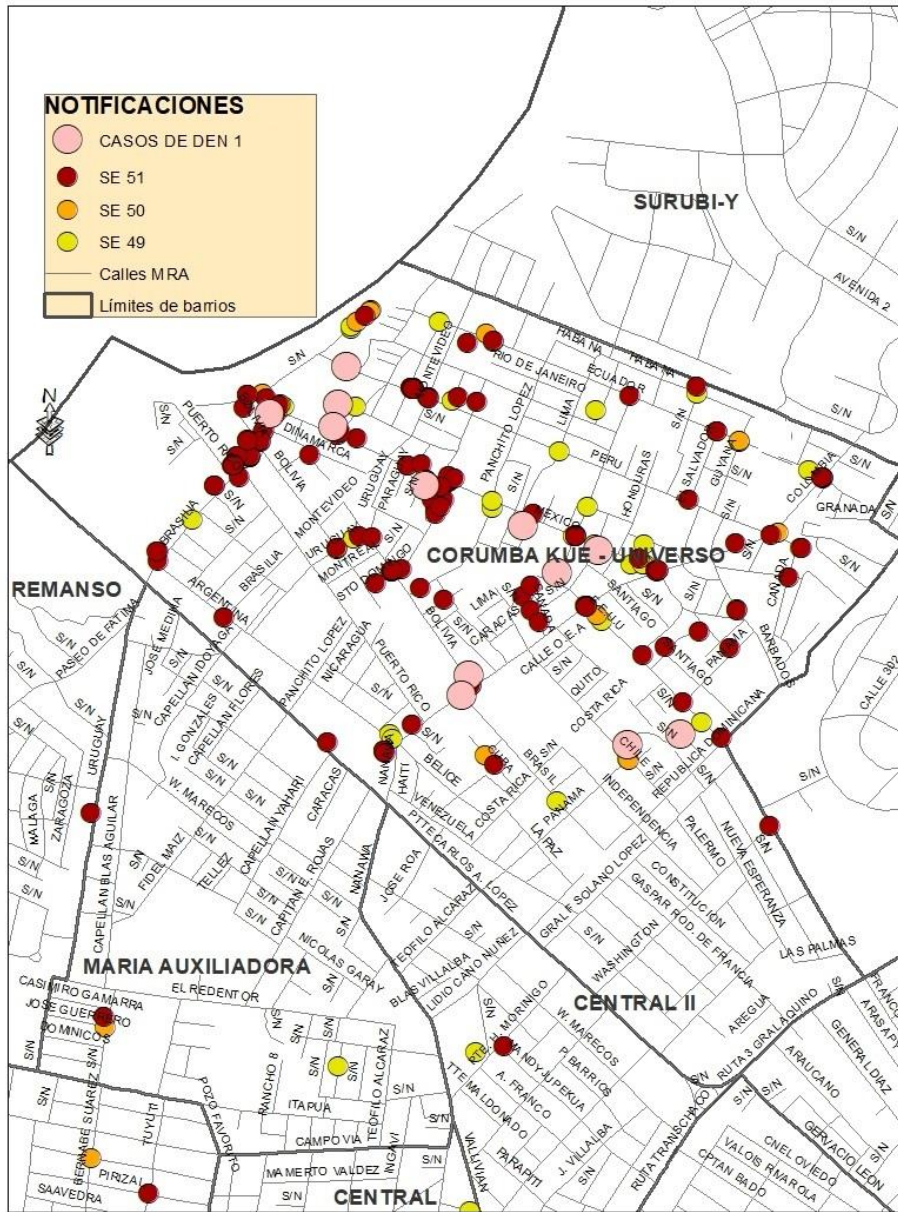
NOTIFICACIONES
CASOS DE DEN 1
SE 51
SE 50
SE 49
Calles MRA
Límites de barrios

SURUBI-Y
CORUMBA KUE - UNIVERSO
REMANSO
MARIA AUXILIADORA
CENTRAL II
CENTRAL

N

S/N
AVENIDA 2
HABANA
HABANA
RIO DE JANEIRO
ECUADOR
MONTEVIDEO
PANCHITO LOPEZ
LIMA
PUERTO RICO
DINAMARCA
BOLIVIA
PERU
HONDURAS
EL SALVADOR
GUYANA
COLOMBIA
GRANADA
PARAGUAY
URUGUAY
MONTEVIDEO
MEXICO
BRASILIA
URUGUAY
MONTREAL
STO DOMINGO
BRASILIA
ARGENTINA
SANTIAGO
CANADA
BARBADOS
LIMA
CARACAS
BOLIVIA
PERU
SANTIAGO
PANAMA
CALLE O E A
QUITO
COSTA RICA
CHILE
REPUBLICA DOMINICANA
CALLE 302
PASEO DE FATIMA
JOSE MEDINA
CAPELLAN IDOYAGA
CAPELLAN FLORES
I. GONZALES
CAPELLAN FLORES
PANCHITO LOPEZ
NICARAGUA
PUERTO RICO
URUGUAY
MALAGA
ZARAGOZA
CAPELLAN BLAS AGUILAR
W. MARECOS
CAPELLAN YAHARI
CARACAS
NANAWA
HAITI
BELICE
CUBA
BRASIL
COSTA RICA
VENEZUELA
PANAMA
LA PAZ
INDEPENDENCIA
PALERMO
NUEVA ESPERANZA
FIDEL MAIZ
TELLEZ
CAPITAN E. ROJAS
NANAWA
JOSE ROA
PTTE CARLOS A. LOPEZ
GRAL F SOLANO LOPEZ
CONSTITUCION
GASPAR ROD. DE FRANCIA
WASHINGTON
LAS PALMAS
NICOLAS GARAY
TEOFILO ALCARAZ
BLAS VILLALBA
LIDIO CANO NUÑEZ
CASIMIRO GAMARRA
JOSE GUERRERO
DOMINICOS
EL REDENTOR
RANCHO 8
TEOFILO ALCARAZ
ITAPUA
CAMPO VIA
POZO FAVORITO
TUYUTI
BERNABE SUAREZ
PIRIZAL
SAAVEDRA
MAMERTO VALDEZ
INGAVI
VALLIVIAN
TTE MALDONADO
A. FRANCO
PARAPITI
J. VILLALBA
RTE. U. MORINIGO
ÑANDUTI
YPEKUA
P. BARRIOS
W. MARECOS
RUTA TRANSCHACO
RUTA 3 GRAL AQUINO
AREGUA
ARAUCANO
GENERAL DIAZ
ARASAPY
FRANCO
GERVACIO LEON
CNEL OVIEDO
VALOIS RIVAROLA
CPTAN BADO